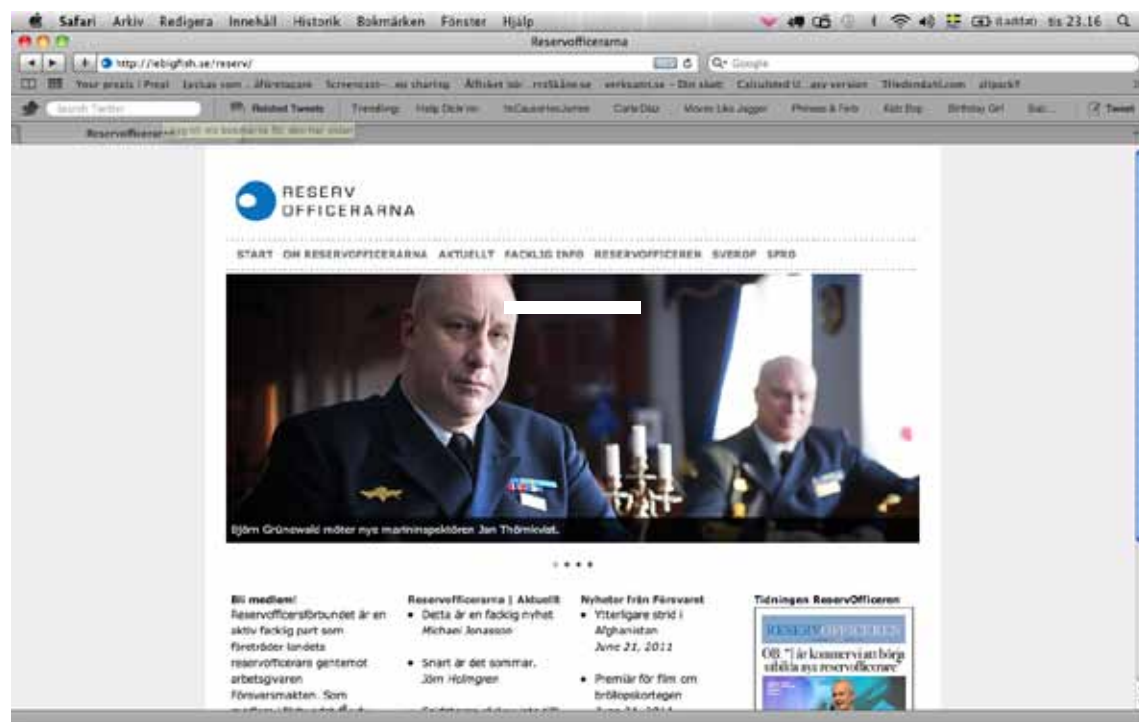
Safari Arkiv Redigera Innehåll Historik Bokmärken Fönster Hjälp

tis 23.16

Reservofficerarna

http://iebigfish.se/reserv/

Google

Search Twitter

Related Tweets

Trending:

Tweet

Reservofficerarna

RESERV
OFFICERARNA

START OM RESERVOFFICERARNA AKTUELLT FACKLIG INFO RESERVOFFICEREN SVEROF SPRO

Björn Grünewald möter nye marininspektören Jan Thörnqvist.

Bli medlem!
Reservofficersförbundet är en aktiv facklig part som företräder landets reservofficerare gentemot arbetsgivaren Försvarsmakten. Som

Reservofficerarna | Aktuellt
• Detta är en facklig nyhet
Michael Jonasson
• Snart är det sommar.
Jörn Holmgren

Nyheter från Försvaret
• Ytterligare strid i Afghanistan
June 21, 2011
• Premiär för film om bröllopskortegen

Tidningen ReservOfficeren

RESERVOFFICEREN

OB: "I år kommer vi att börja utbilda nya reservofficerare"